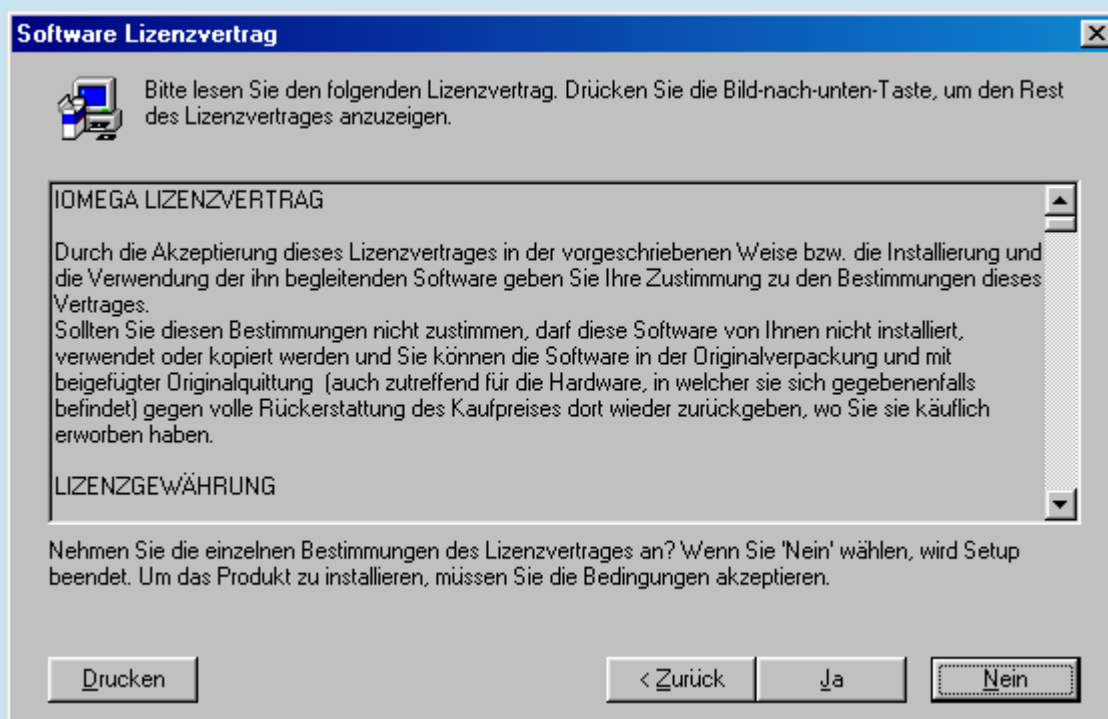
Software Lizenzvertrag

Bitte lesen Sie den folgenden Lizenzvertrag. Drücken Sie die Bild-nach-unten-Taste, um den Rest des Lizenzvertrages anzuzeigen.

IOMEGA LIZENZVERTRAG

Durch die Akzeptierung dieses Lizenzvertrages in der vorgeschriebenen Weise bzw. die Installierung und die Verwendung der ihn begleitenden Software geben Sie Ihre Zustimmung zu den Bestimmungen dieses Vertrages.
Sollten Sie diesen Bestimmungen nicht zustimmen, darf diese Software von Ihnen nicht installiert, verwendet oder kopiert werden und Sie können die Software in der Originalverpackung und mit beigefügter Originalquittung (auch zutreffend für die Hardware, in welcher sie sich gegebenenfalls befindet) gegen volle Rückerstattung des Kaufpreises dort wieder zurückgeben, wo Sie sie käuflich erworben haben.

LIZENZGEWÄHRUNG

Nehmen Sie die einzelnen Bestimmungen des Lizenzvertrages an? Wenn Sie 'Nein' wählen, wird Setup beendet. Um das Produkt zu installieren, müssen Sie die Bedingungen akzeptieren.

Drucken

< Zurück

Ja

Nein